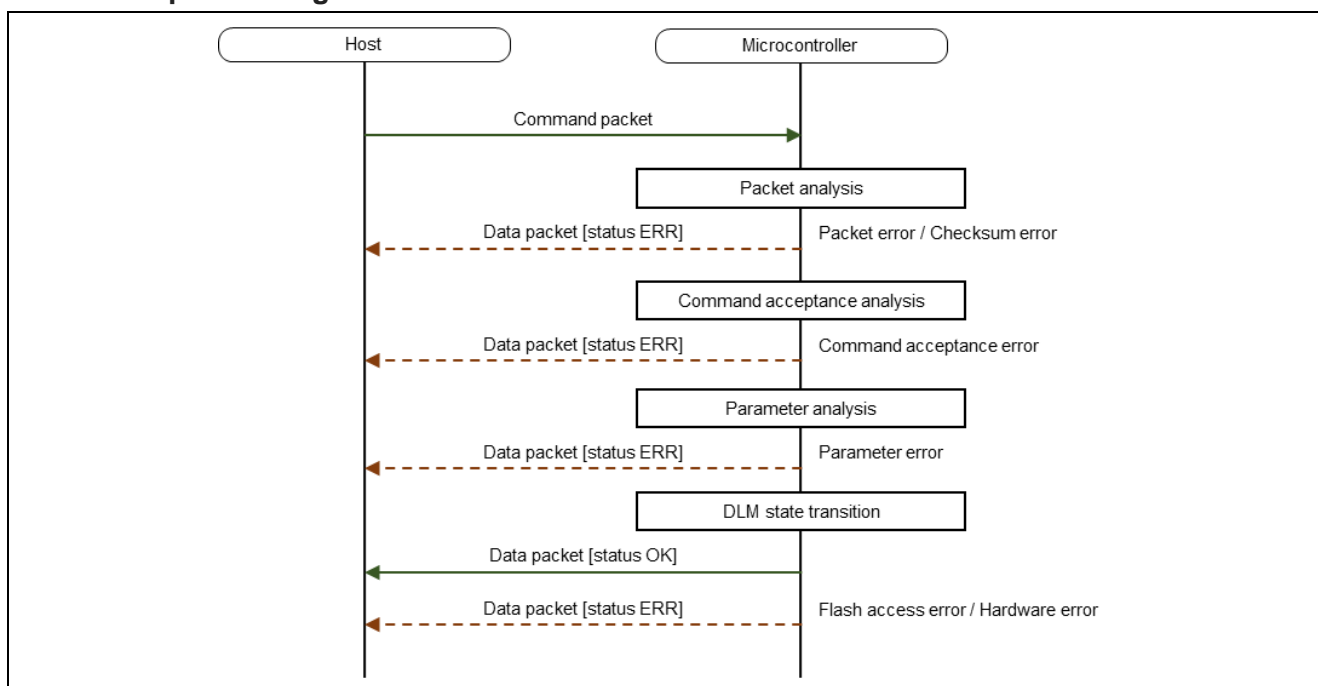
Host

Microcontroller

Command packet

Packet analysis

Data packet [status ERR]

Packet error / Checksum error

Command acceptance analysis

Data packet [status ERR]

Command acceptance error

Parameter analysis

Data packet [status ERR]

Parameter error

DLM state transition

Data packet [status OK]

Data packet [status ERR]

Flash access error / Hardware error